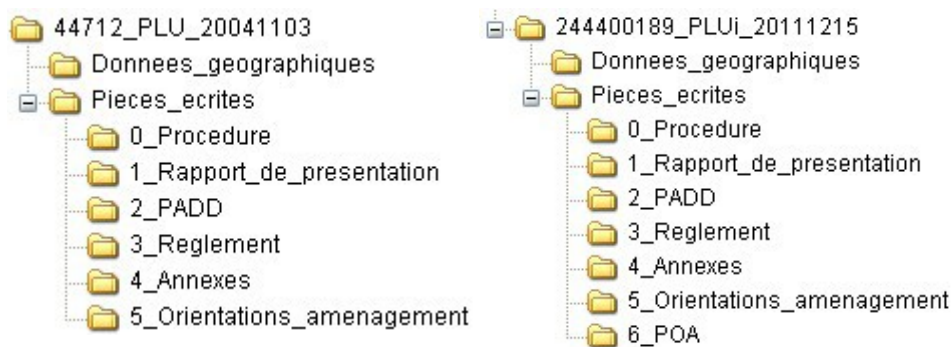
44712_PLU_20041103
Donnees_geographiques
Pieces_ecrites
0_Procedure
1_Rapport_de_presentation
2_PADD
3_Reglement
4_Annexes
5_Orientations_amenagement

244400189_PLUi_20111215
Donnees_geographiques
Pieces_ecrites
0_Procedure
1_Rapport_de_presentation
2_PADD
3_Reglement
4_Annexes
5_Orientations_amenagement
6_POA